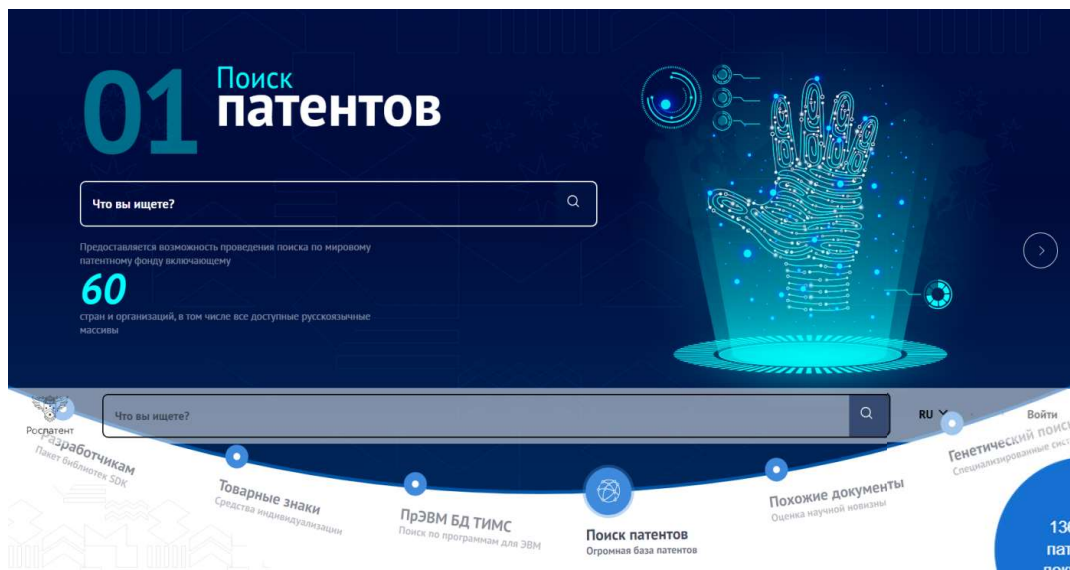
01 Поиск патентов

Что вы ищете?

Предоставляется возможность проведения поиска по мировому патентному фонду включающему

60

стран и организаций, в том числе все доступные русскоязычные массивы

Роспатент

Что вы ищете?

RU

Войти

Разработчикам
Пакет библиотек SDK

Товарные знаки
Средства индивидуализации

ПрЭВМ БД ТИМС
Поиск по программам для ЭВМ

Поиск патентов
Огромная база патентов

Похожие документы
Оценка научной новизны

Генетический поис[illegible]
Специализированные сис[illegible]

13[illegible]
пат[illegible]
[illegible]